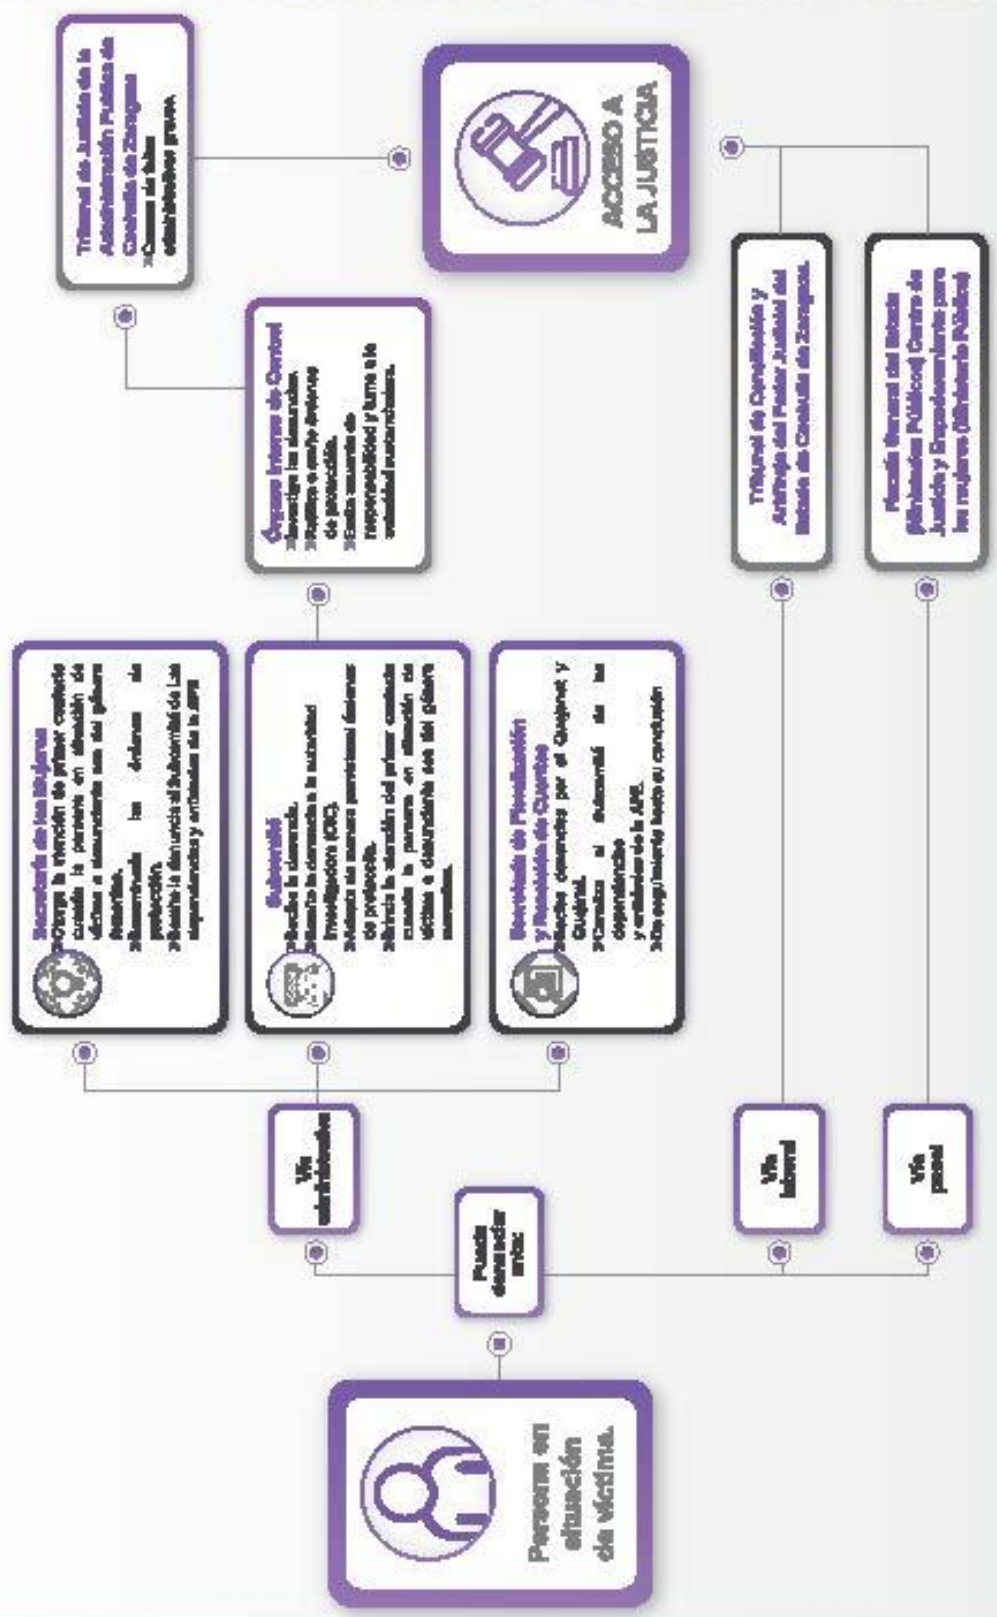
Persona en situación de víctima.

Puede denunciar ante:

Vía administrativa

Secretaría de las Mujeres
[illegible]

Salud
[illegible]

Secretaría de Fiscalización y Rendición de Cuentas
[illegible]

Órgano Interno de Control
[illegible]

Tribunal de Justicia de la Administración Pública de Coahuila de Zaragoza
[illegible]

ACCESO A LA JUSTICIA

Vía laboral

Tribunal de Conciliación y Arbitraje del Poder Judicial del Estado de Coahuila de Zaragoza.

Vía penal

Fiscalía General del Estado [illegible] Centro de Justicia y Empoderamiento para las Mujeres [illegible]